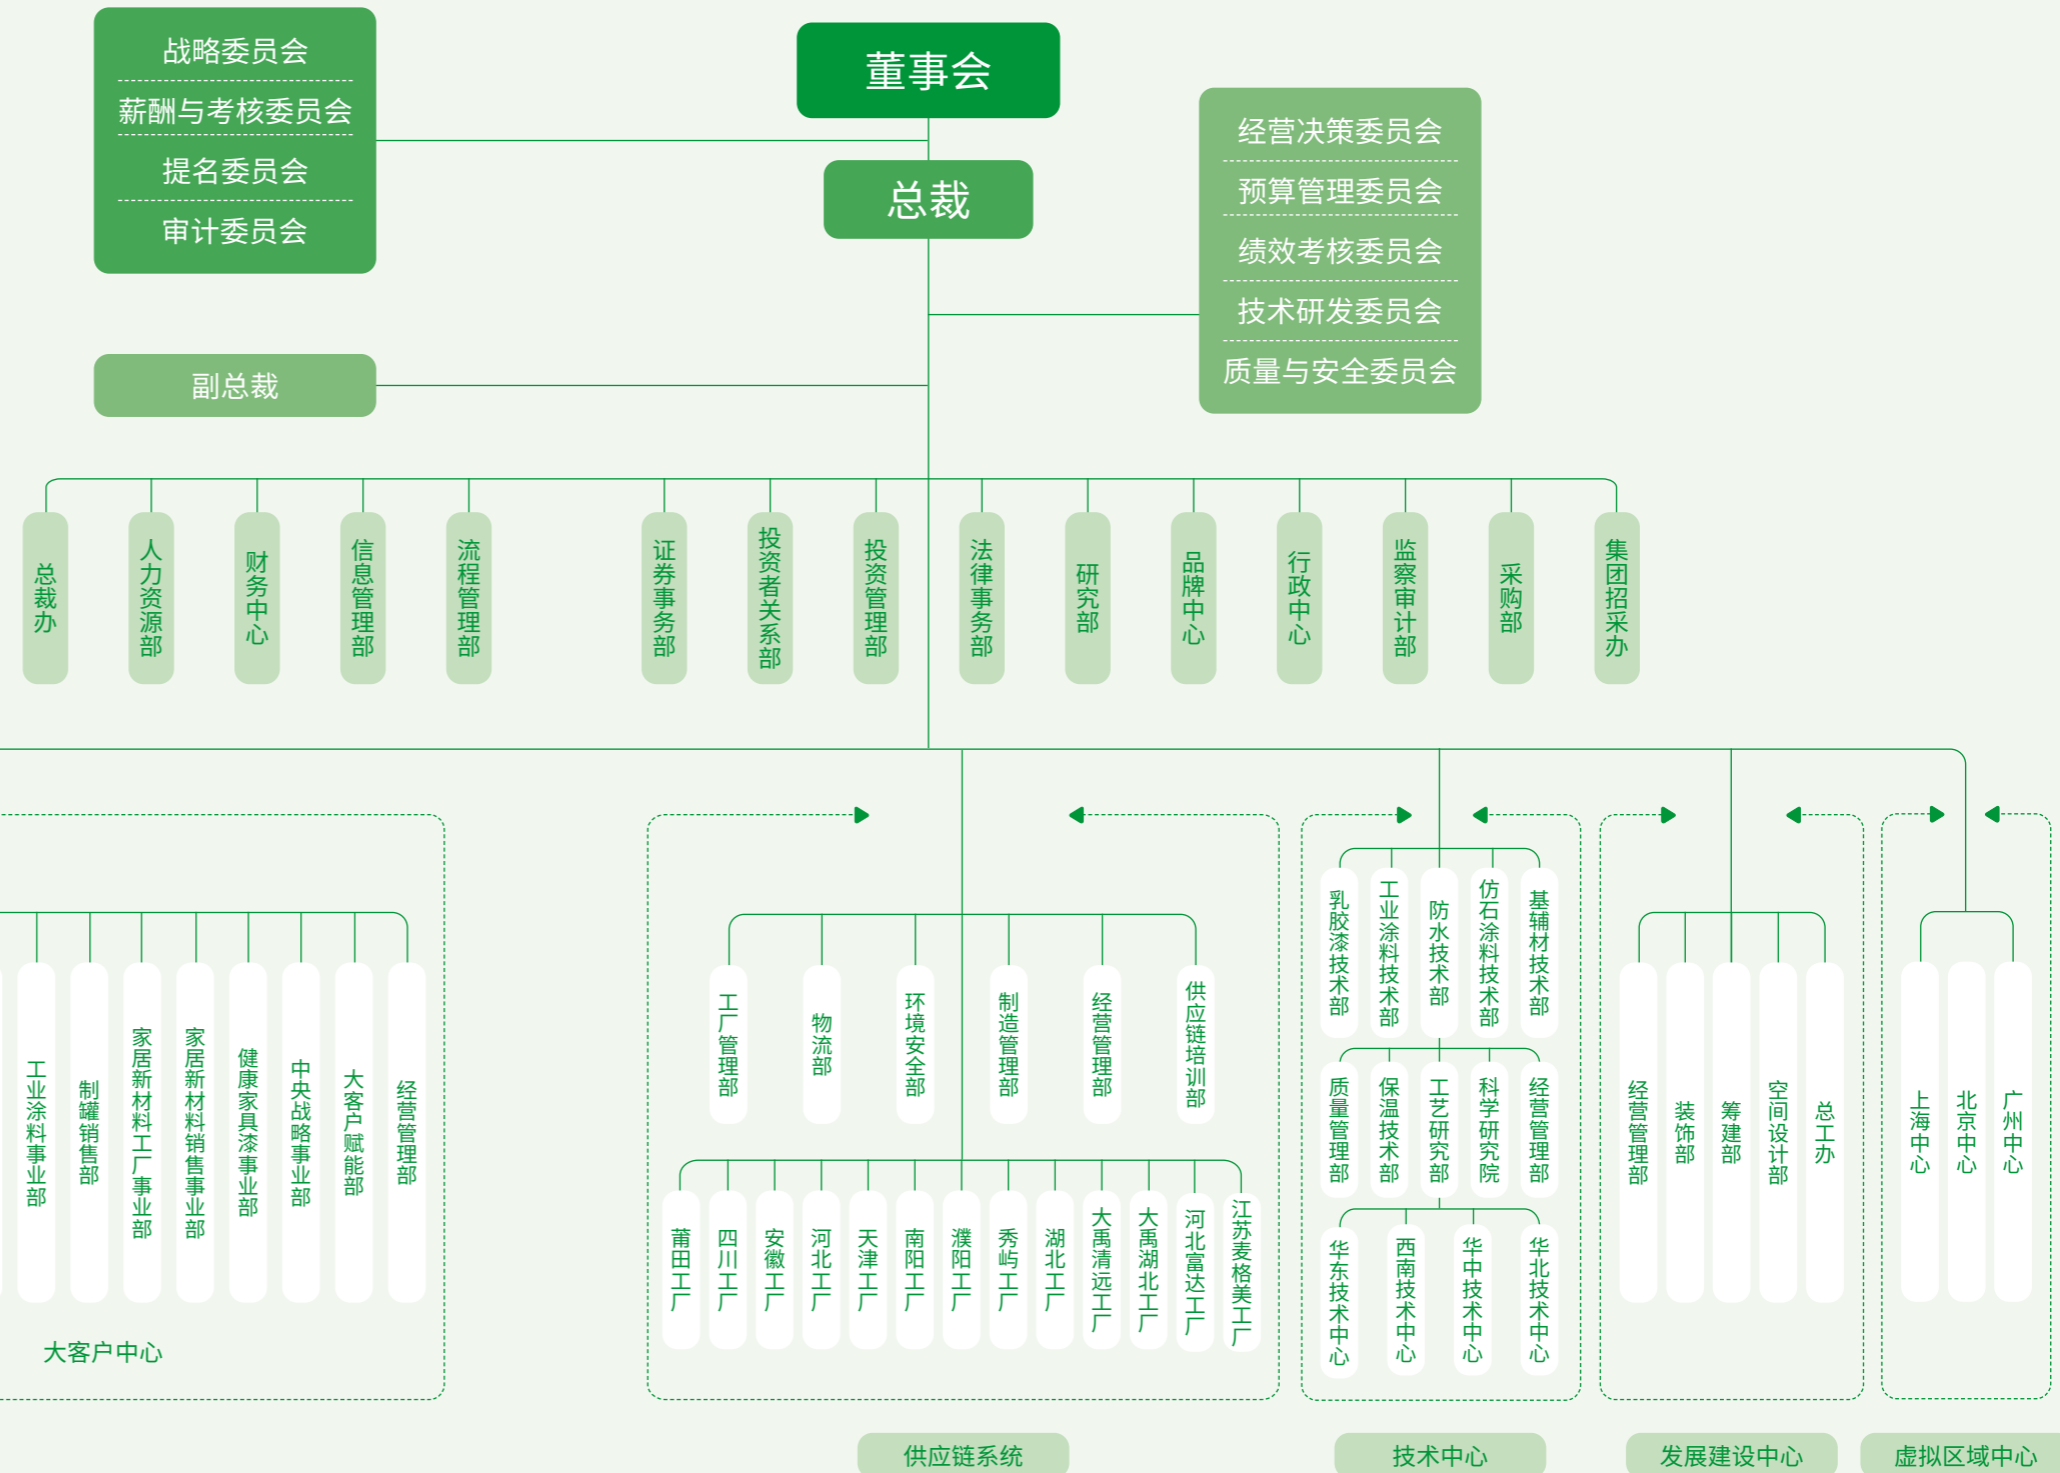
战略委员会
薪酬与考核委员会
提名委员会
审计委员会

董事会

总裁

经营决策委员会
预算管理委员会
绩效考核委员会
技术研发委员会
质量与安全委员会

副总裁

总裁办
人力资源部
财务中心
信息管理部
流程管理部
证券事务部
投资者关系部
投资管理部
法律事务部
研究部
品牌中心
行政中心
监察审计部
采购部
集团招采办

工业涂料事业部
制罐销售部
家居新材料工厂事业部
家居新材料销售事业部
健康家具漆事业部
中央战略事业部
大客户赋能部
经营管理部

大客户中心

工厂管理部
物流部
环境安全部
制造管理部
经营管理部
供应链培训部

莆田工厂
四川工厂
安徽工厂
河北工厂
天津工厂
南阳工厂
濮阳工厂
秀屿工厂
湖北工厂
大禹清远工厂
大禹湖北工厂
河北富达工厂
江苏麦格美工厂

供应链系统

乳胶漆技术部
工业涂料技术部
防水技术部
仿石涂料技术部
基辅材技术部
质量管理部
保温技术部
工艺研究部
科学研究院
经营管理部
华东技术中心
西南技术中心
华中技术中心
华北技术中心

技术中心

经营管理部
装饰部
筹建部
空间设计部
总工办

发展建设中心

上海中心
北京中心
广州中心

虚拟区域中心